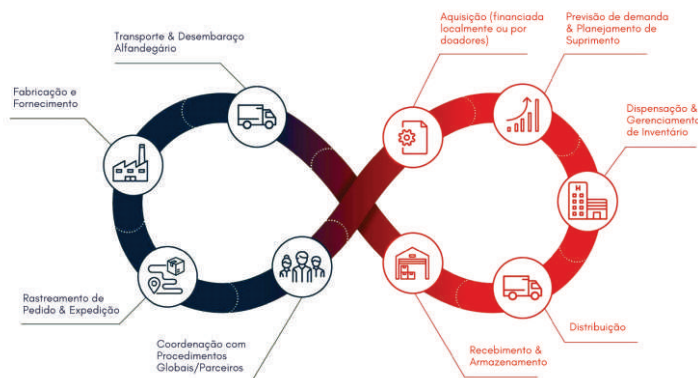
Transporte & Desembaraço Alfandegário

Fabricação e Fornecimento

Rastreamento de Pedido & Expedição

Coordenação com Procedimentos Globais/Parceiros

Aquisição (financiada localmente ou por doadores)

Previsão de demanda & Planejamento de Suprimento

Dispensação & Gerenciamento de Inventário

Distribuição

Recebimento & Armazenamento